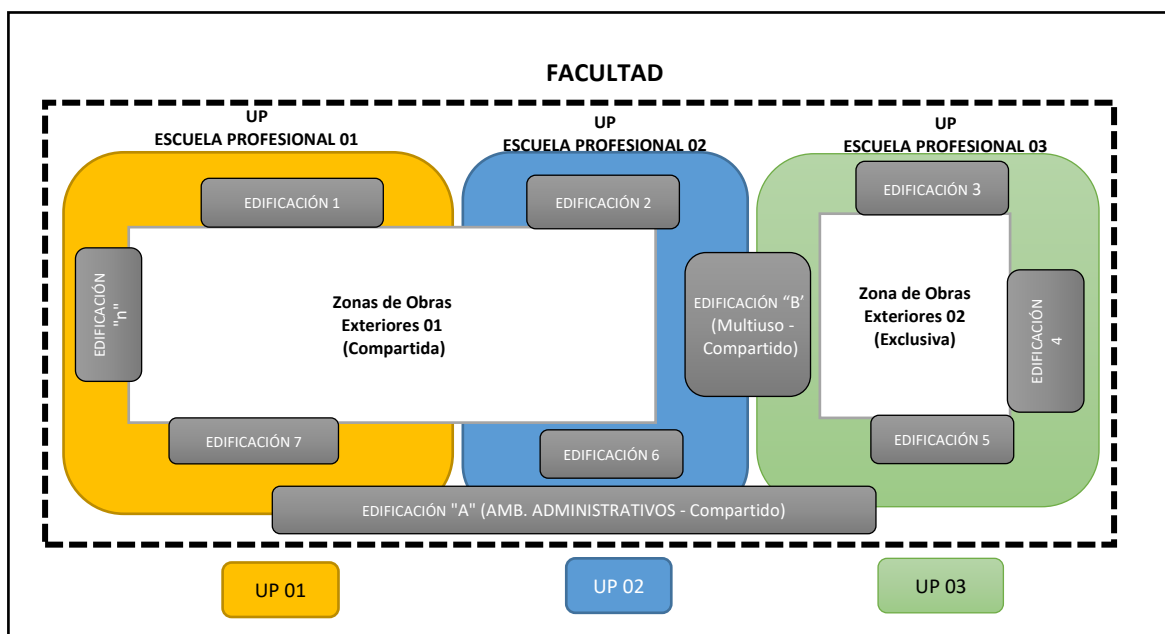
FACULTAD

UP
ESCUELA PROFESIONAL 01

UP
ESCUELA PROFESIONAL 02

UP
ESCUELA PROFESIONAL 03

EDIFICACIÓN 1

EDIFICACIÓN 2

EDIFICACIÓN 3

EDIFICACIÓN "n"

Zonas de Obras Exteriores 01 (Compartida)

EDIFICACIÓN "B' (Multiuso - Compartido)

Zona de Obras Exteriores 02 (Exclusiva)

EDIFICACIÓN 4

EDIFICACIÓN 7

EDIFICACIÓN 6

EDIFICACIÓN 5

EDIFICACIÓN "A" (AMB. ADMINISTRATIVOS - Compartido)

UP 01

UP 02

UP 03